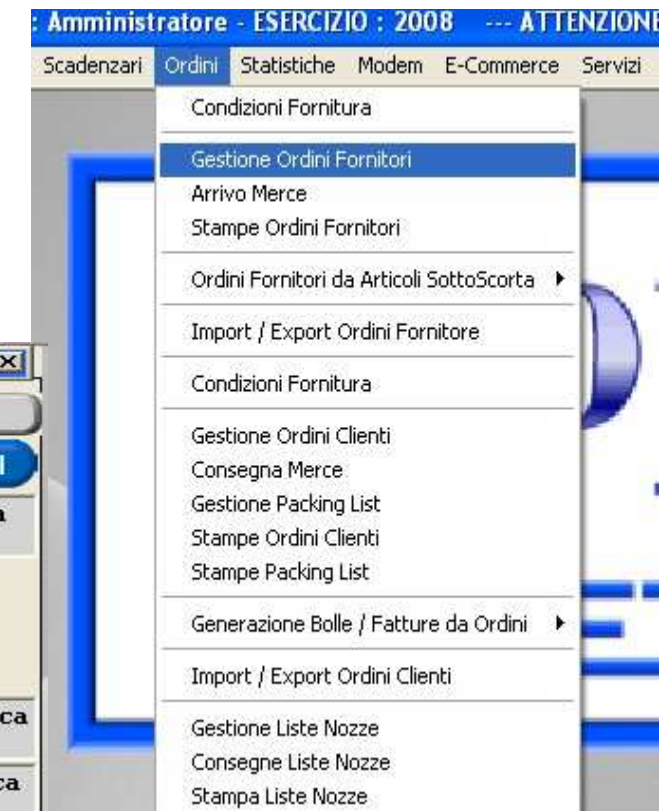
: Amministratore - ESERCIZIO : 2008 --- ATTENZIONE

Scadenzari Ordini Statistiche Modem E-Commerce Servizi

Condizioni Fornitura

Gestione Ordini Fornitori
Arrivo Merce
Stampe Ordini Fornitori

Ordini Fornitori da Articoli SottoScorta

Import / Export Ordini Fornitore

Condizioni Fornitura

Gestione Ordini Clienti
Consegna Merce
Gestione Packing List
Stampe Ordini Clienti
Stampe Packing List

Generazione Bolle / Fatture da Ordini

Import / Export Ordini Clienti

Gestione Liste Nozze
Consegne Liste Nozze
Stampa Liste Nozze

a

ca

ca